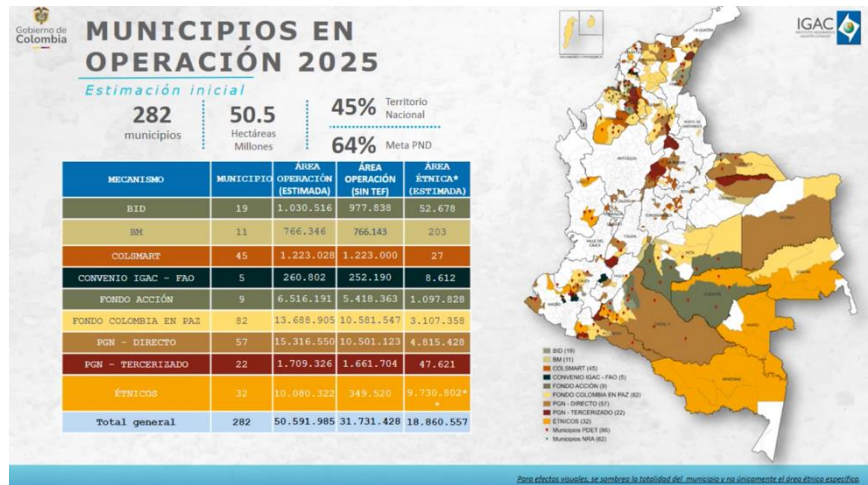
Gobierno de Colombia

MUNICIPIOS EN OPERACIÓN 2025

Estimación inicial

282 municipios

50.5 Hectáreas Millones

45% Territorio Nacional

64% Meta PND

| MECANISMO | MUNICIPIO | ÁREA OPERACIÓN (ESTIMADA) | ÁREA OPERACIÓN (SIN TEF) | ÁREA ÉTNICA* (ESTIMADA) |
|---|---|---|---|---|
| BID | 19 | 1.030.516 | 977.838 | 52.678 |
| BM | 11 | 766.346 | 766.143 | 203 |
| COLSMART | 45 | 1.223.028 | 1.223.000 | 27 |
| CONVENIO IGAC - FAO | 5 | 260.802 | 252.190 | 8.612 |
| FONDO ACCIÓN | 9 | 6.516.191 | 5.418.363 | 1.097.828 |
| FONDO COLOMBIA EN PAZ | 82 | 13.688.905 | 10.581.547 | 3.107.358 |
| PGN - DIRECTO | 57 | 15.316.550 | 10.501.123 | 4.815.428 |
| PGN - TERCERIZADO | 22 | 1.709.326 | 1.661.704 | 47.621 |
| ÉTNICOS | 32 | 10.080.322 | 349.520 | 9.730.802* |
| Total general | 282 | 50.591.985 | 31.731.428 | 18.860.557 |

IGAC

BID (19)
BM (11)
COLSMART (45)
CONVENIO IGAC - FAO (5)
FONDO ACCIÓN (9)
FONDO COLOMBIA EN PAZ (82)
PGN - DIRECTO (57)
PGN - TERCERIZADO (22)
ÉTNICOS (32)
Municipios PDET (86)
Municipios NRA (62)

Para efectos visuales, se sombrea la totalidad del municipio y no únicamente el área étnica específica.